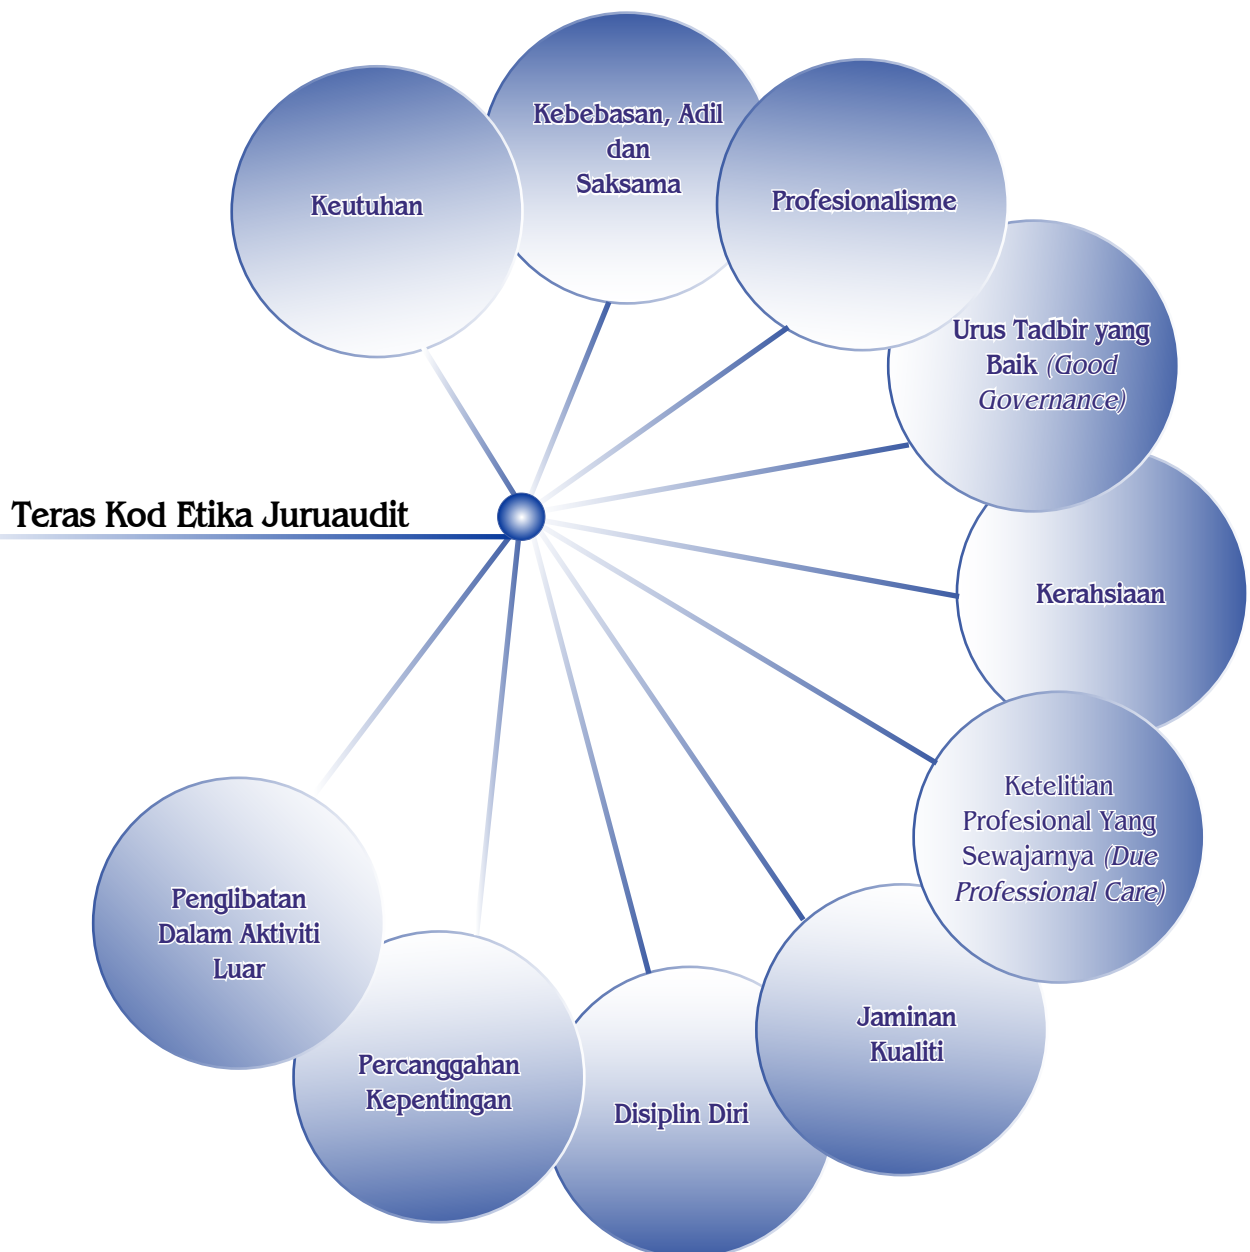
Teras Kod Etika Juruaudit

Keutuhan

Kebebasan, Adil dan Saksama

Profesionalisme

Urus Tadbir yang Baik (Good Governance)

Kerahsiaan

Ketelitian Profesional Yang Sewajarnya (Due Professional Care)

Jaminan Kualiti

Disiplin Diri

Percanggahan Kepentingan

Penglibatan Dalam Aktiviti Luar